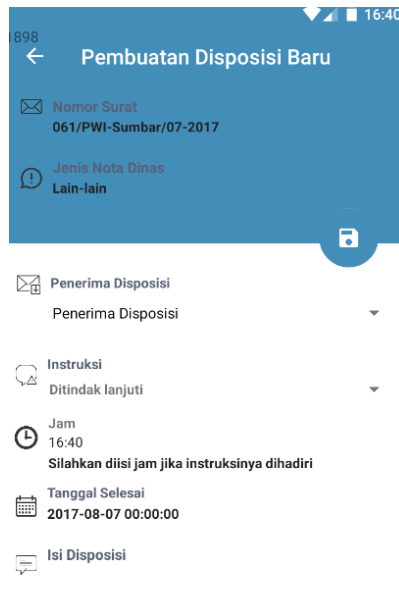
1898
16:40

Pembuatan Disposisi Baru

Nomor Surat
061/PWI-Sumbar/07-2017

Jenis Nota Dinas
Lain-lain

Penerima Disposisi
Penerima Disposisi

Instruksi
Ditindak lanjuti

Jam
16:40
Silahkan diisi jam jika instruksinya dihadiri

Tanggal Selesai
2017-08-07 00:00:00

Isi Disposisi